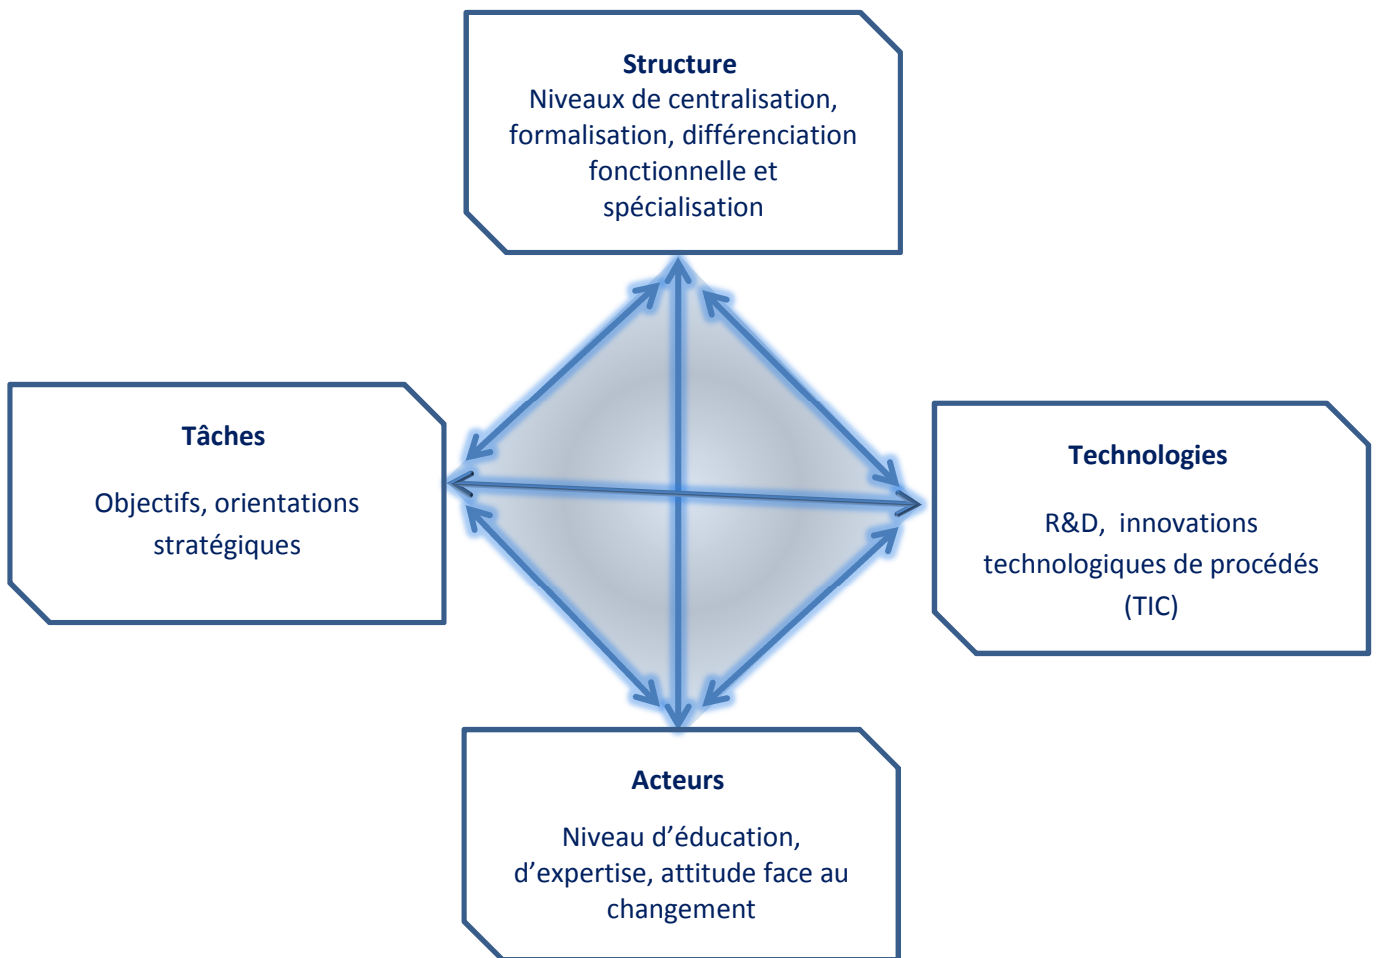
Structure
Niveaux de centralisation, formalisation, différenciation fonctionnelle et spécialisation

Tâches

Objectifs, orientations stratégiques

Technologies

R&D, innovations technologiques de procédés (TIC)

Acteurs

Niveau d’éducation, d’expertise, attitude face au changement